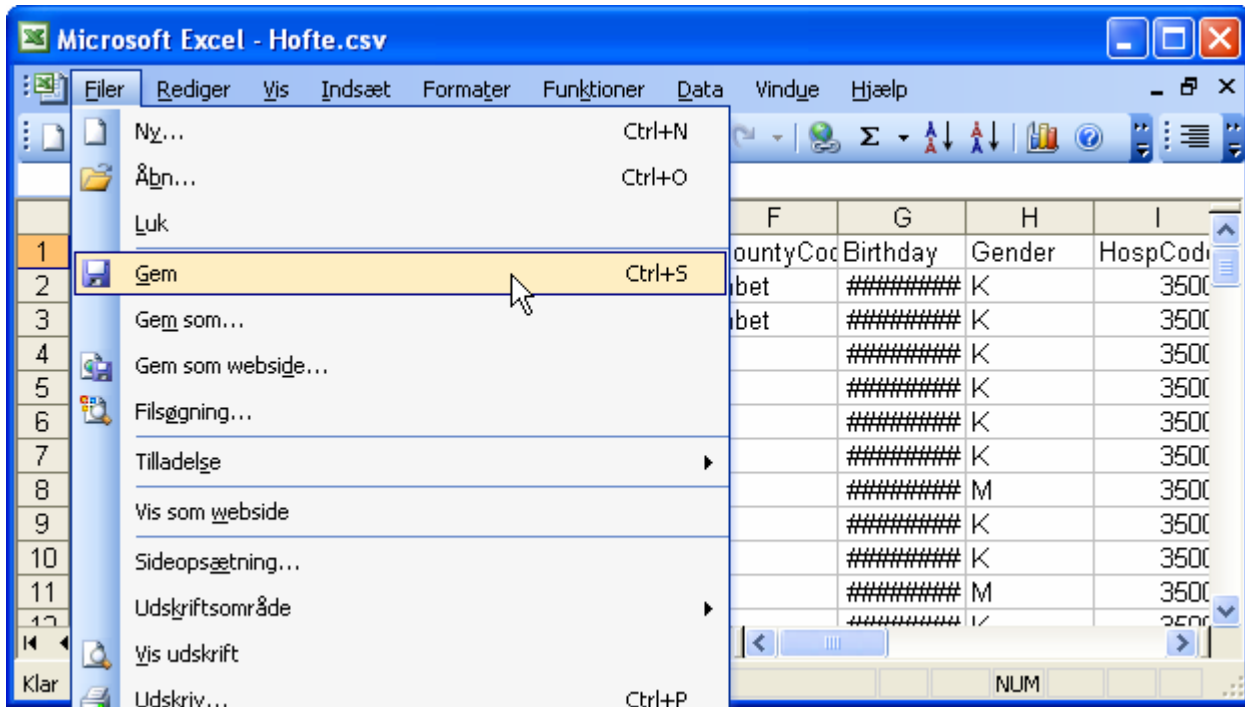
Microsoft Excel - Hofte.csv

Filer Rediger Vis Indsæt Formater Funktioner Data Vindue Hjælp

Ny... Ctrl+N
Åbn... Ctrl+O
Luk
Gem Ctrl+S
Gem som...
Gem som webside...
Filsøgning...
Tilladelse
Vis som webside
Sideopsætning...
Udskriftsområde
Vis udskrift
Udskriv... Ctrl+P

| | F | G | H | I |
|---|---|---|---|---|
| 1 | ountyCod | Birthday | Gender | HospCod |
| 2 | bet | ######## | K | 350 |
| 3 | bet | ######## | K | 350 |
| 4 | | ######## | K | 350 |
| 5 | | ######## | K | 350 |
| 6 | | ######## | K | 350 |
| 7 | | ######## | K | 350 |
| 8 | | ######## | M | 350 |
| 9 | | ######## | K | 350 |
| 10 | | ######## | K | 350 |
| 11 | | ######## | M | 350 |

Klar NUM